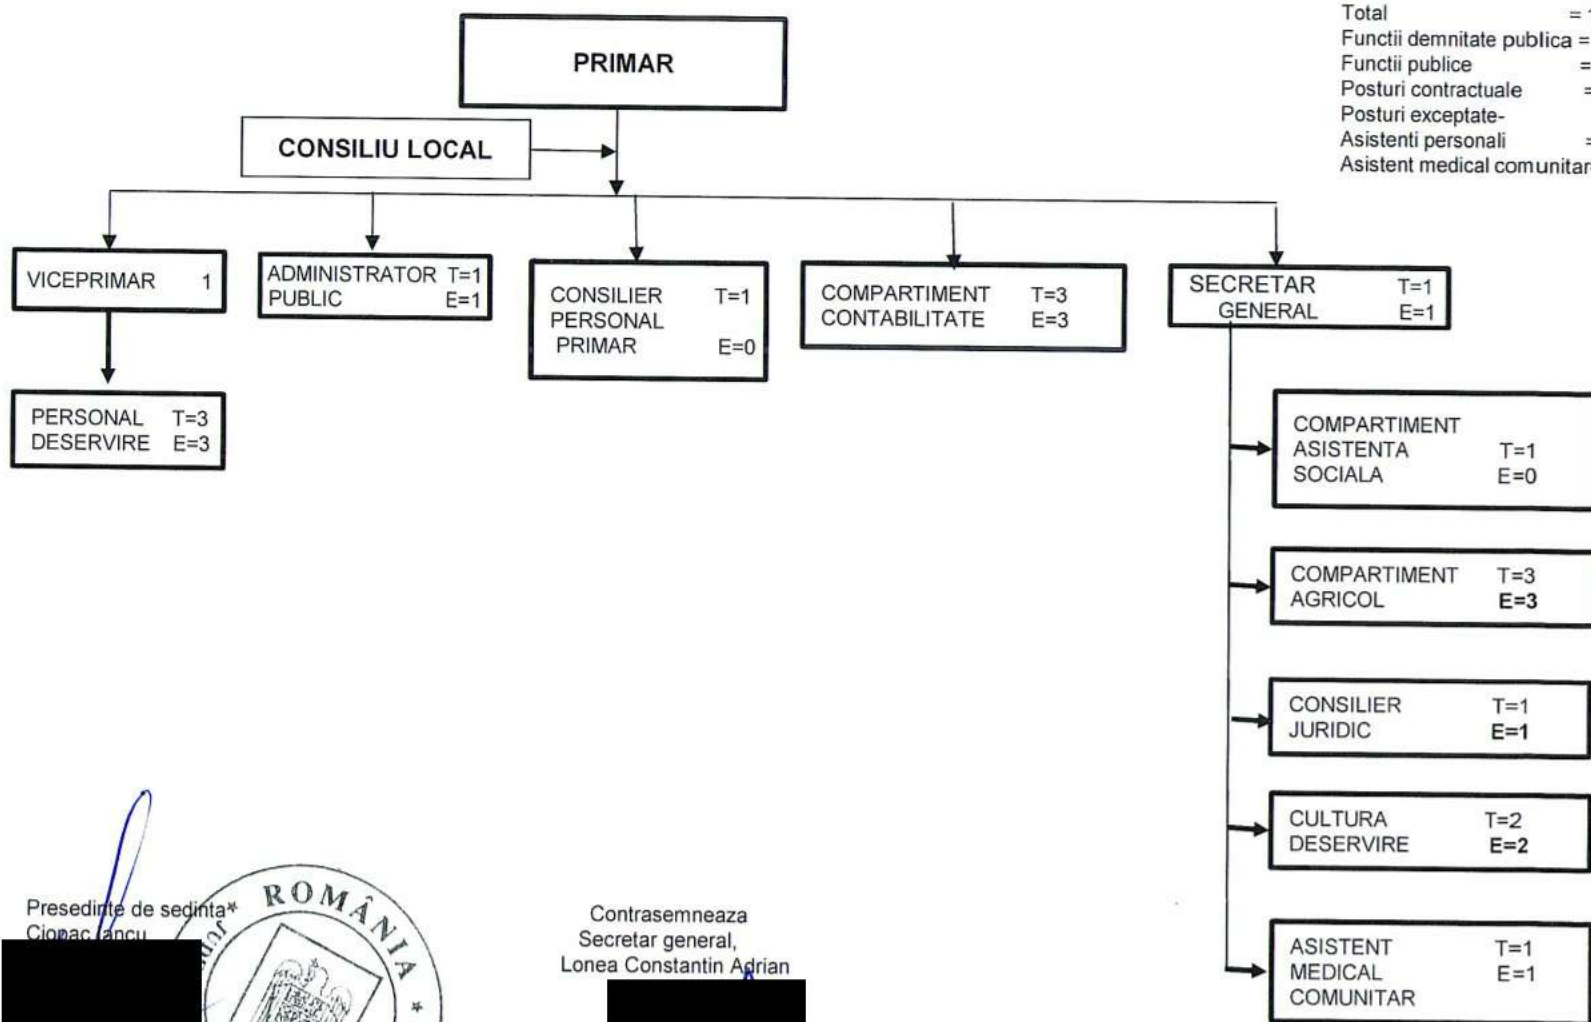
Total = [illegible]
Functii demnitate publica = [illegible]
Functii publice = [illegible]
Posturi contractuale = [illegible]
Posturi exceptate-
Asistenti personali = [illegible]
Asistent medical comunitar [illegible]

PRIMAR

CONSILIU LOCAL

VICEPRIMAR 1

PERSONAL DESERVIRE T=3 E=3

ADMINISTRATOR PUBLIC T=1 E=1

CONSILIER PERSONAL PRIMAR T=1 E=0

COMPARTIMENT CONTABILITATE T=3 E=3

SECRETAR GENERAL T=1 E=1

COMPARTIMENT ASISTENTA SOCIALA T=1 E=0

COMPARTIMENT AGRICOL T=3 E=3

CONSILIER JURIDIC T=1 E=1

CULTURA DESERVIRE T=2 E=2

ASISTENT MEDICAL COMUNITAR T=1 E=1

Presedinte de sedinta
Ciopac Iancu

ROMÂNIA

Contrasemneaza
Secretar general,
Lonea Constantin Adrian